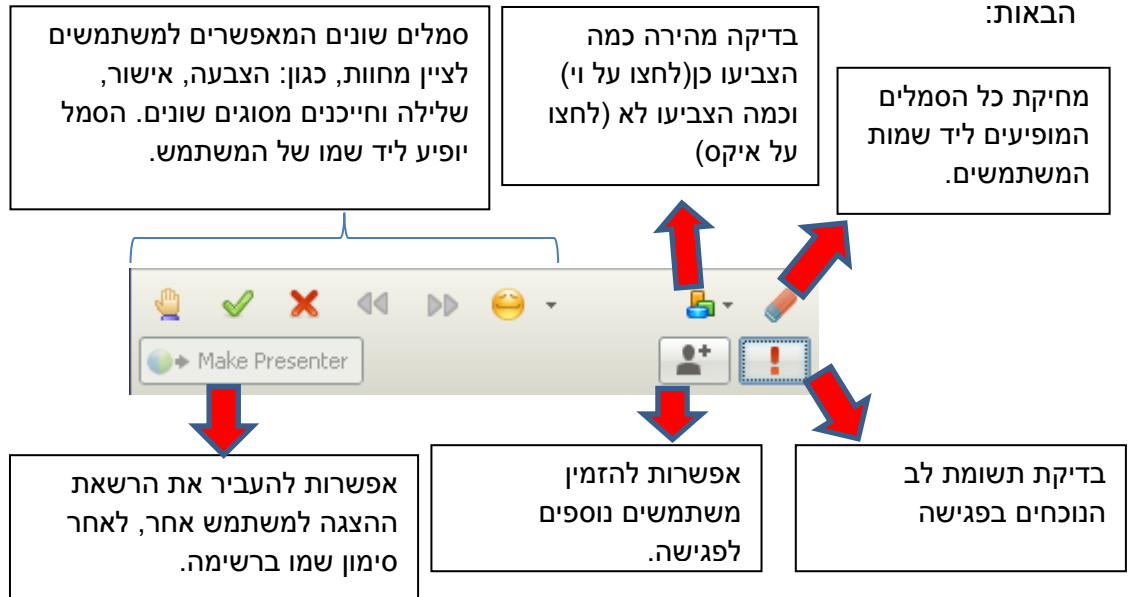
הבאות:

סמלים שונים המאפשרים למשתמשים לציין מחוות, כגון: הצבעה, אישור, שלילה וחייכנים מסוגים שונים. הסמל יופיע ליד שמו של המשתמש.

בדיקה מהירה כמה הצביעו כן(לחצו על וי) וכמה הצביעו לא (לחצו על איקס)

מחיקת כל הסמלים המופיעים ליד שמות המשתמשים.

Make Presenter

!

אפשרות להעביר את הרשאת ההצגה למשתמש אחר, לאחר סימון שמו ברשימה.

אפשרות להזמין משתמשים נוספים לפגישה.

בדיקת תשומת לב הנוכחים בפגישה